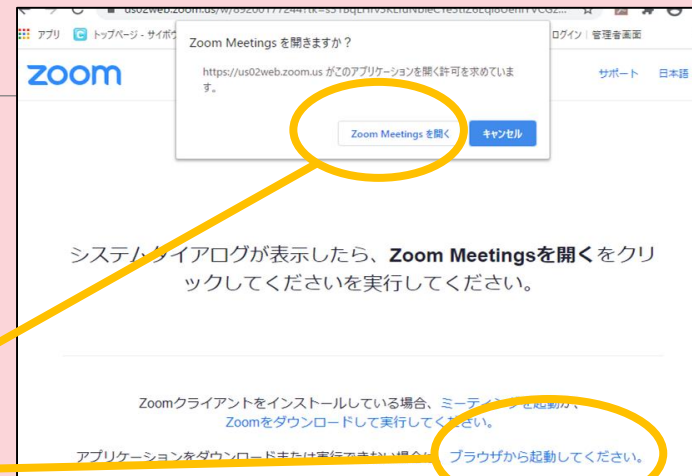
us02web.zoom.us/w/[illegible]

アプリ トップページ - サイボ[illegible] ログイン | 管理者画面

Zoom Meetings を開きますか？

https://us02web.zoom.us がこのアプリケーションを開く許可を求めています。

Zoom Meetings を開く キャンセル

zoom

サポート 日本語

システムダイアログが表示したら、Zoom Meetingsを開くをクリックしてくださいを実行してください。

Zoomクライアントをインストールしている場合、ミーティ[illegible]を起動か、Zoomをダウンロードして実行してください。

アプリケーションをダウンロードまたは実行できない場合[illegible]ブラウザから起動してください。